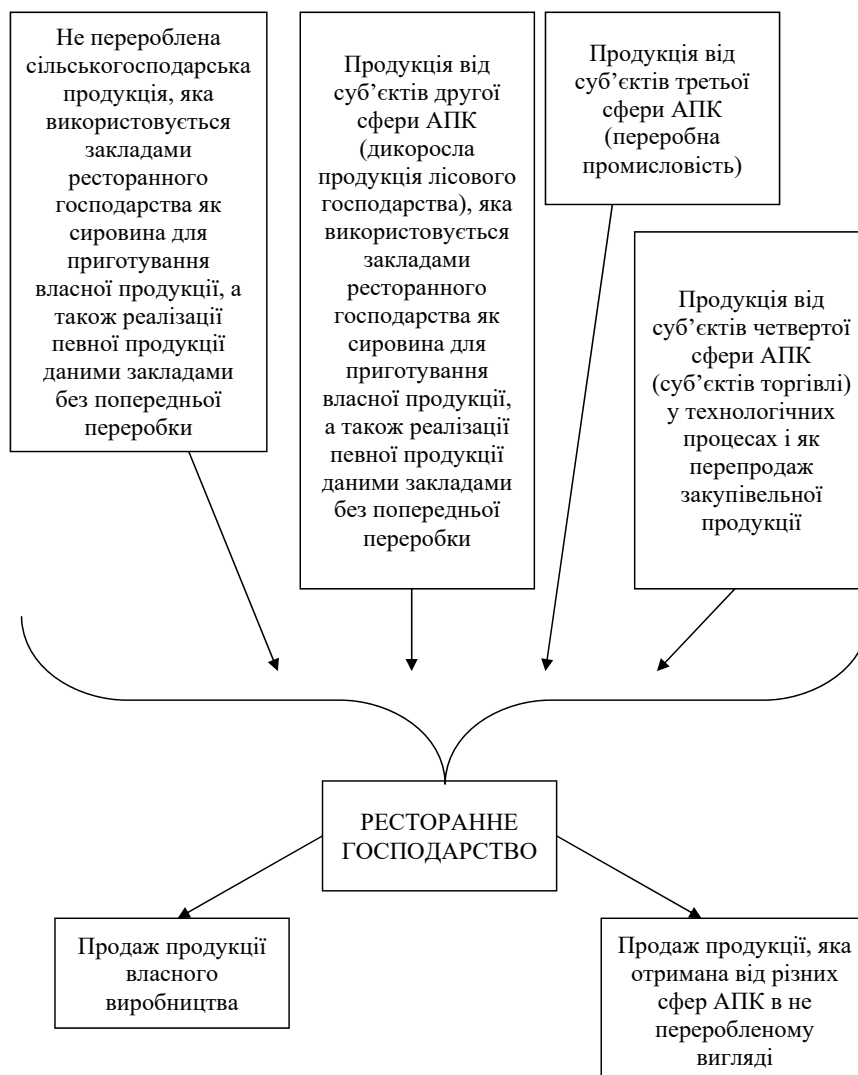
Не перероблена сільськогосподарська продукція, яка використовується закладами ресторанного господарства як сировина для приготування власної продукції, а також реалізації певної продукції даними закладами без попередньої переробки

Продукція від суб'єктів другої сфери АПК (дикоросла продукція лісового господарства), яка використовується закладами ресторанного господарства як сировина для приготування власної продукції, а також реалізації певної продукції даними закладами без попередньої переробки

Продукція від суб'єктів третьої сфери АПК (переробна промисловість)

Продукція від суб'єктів четвертої сфери АПК (суб'єктів торгівлі) у технологічних процесах і як перепродаж закупівельної продукції

РЕСТОРАННЕ ГОСПОДАРСТВО

Продаж продукції власного виробництва

Продаж продукції, яка отримана від різних сфер АПК в не переробленому вигляді